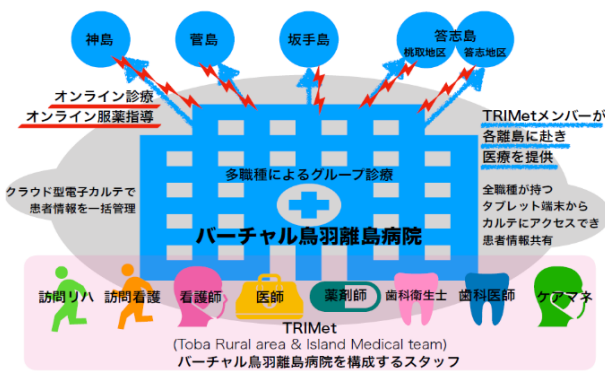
神島

菅島

坂手島

答志島
桃取地区　答志地区

オンライン診療
オンライン服薬指導

TRIMetメンバーが
各離島に赴き
医療を提供

多職種によるグループ診療

クラウド型電子カルテで
患者情報を一括管理

全職種が持つ
タブレット端末から
カルテにアクセスでき
患者情報共有

バーチャル鳥羽離島病院

訪問リハ　訪問看護　看護師　医師　薬剤師　歯科衛生士　歯科医師　ケアマネ

TRIMet
(Toba Rural area & Island Medical team)
バーチャル鳥羽離島病院を構成するスタッフ